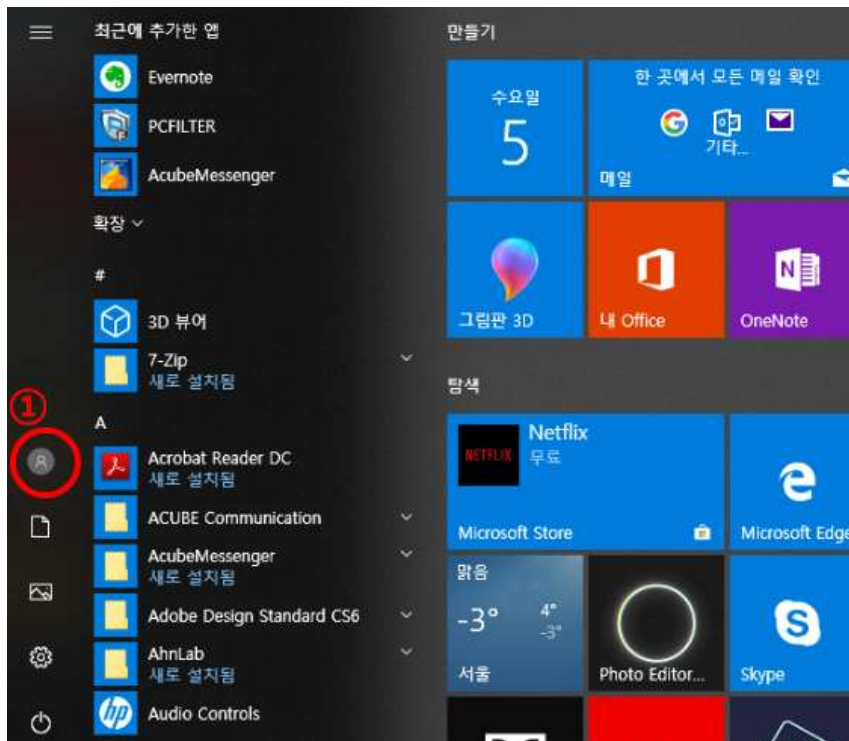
①

최근에 추가한 앱

Evernote

PCFILTER

AcubeMessenger

확장

#

3D 뷰어

7-Zip
새로 설치됨

A

Acrobat Reader DC
새로 설치됨

ACUBE Communication

AcubeMessenger
새로 설치됨

Adobe Design Standard CS6

AhnLab
새로 설치됨

Audio Controls

만들기

수요일
5

한 곳에서 모든 메일 확인
기타...
메일

그림판 3D

내 Office

OneNote

탐색

Netflix
무료
NETFLIX
Microsoft Store

Microsoft Edge

맑음
-3°
4°
-3°
서울

Photo Editor...

Skype